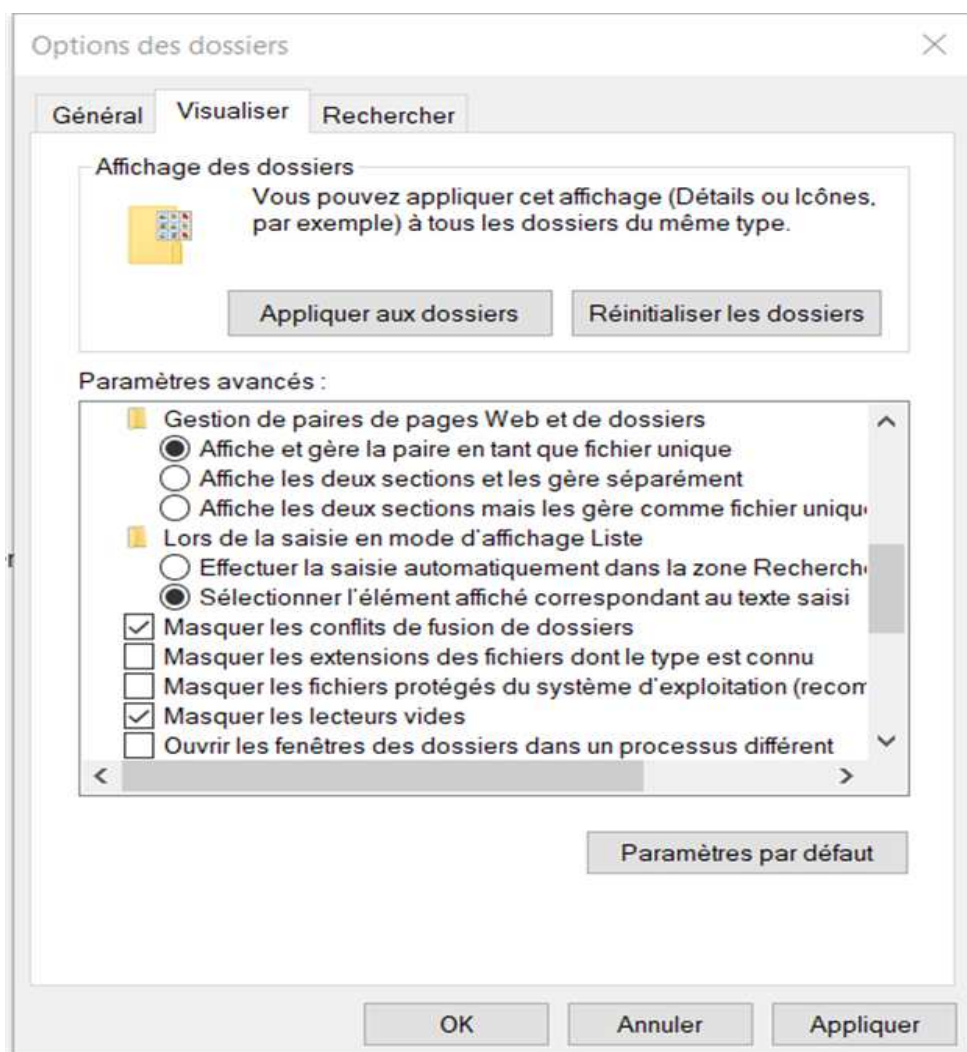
Options des dossiers

Général | Visualiser | Rechercher

Affichage des dossiers

Vous pouvez appliquer cet affichage (Détails ou Icônes, par exemple) à tous les dossiers du même type.

Appliquer aux dossiers | Réinitialiser les dossiers

Paramètres avancés :

Gestion de paires de pages Web et de dossiers
Affiche et gère la paire en tant que fichier unique
Affiche les deux sections et les gère séparément
Affiche les deux sections mais les gère comme fichier uniqu
Lors de la saisie en mode d'affichage Liste
Effectuer la saisie automatiquement dans la zone Recherch
Sélectionner l'élément affiché correspondant au texte saisi
Masquer les conflits de fusion de dossiers
Masquer les extensions des fichiers dont le type est connu
Masquer les fichiers protégés du système d'exploitation (recom
Masquer les lecteurs vides
Ouvrir les fenêtres des dossiers dans un processus différent

Paramètres par défaut

OK | Annuler | Appliquer